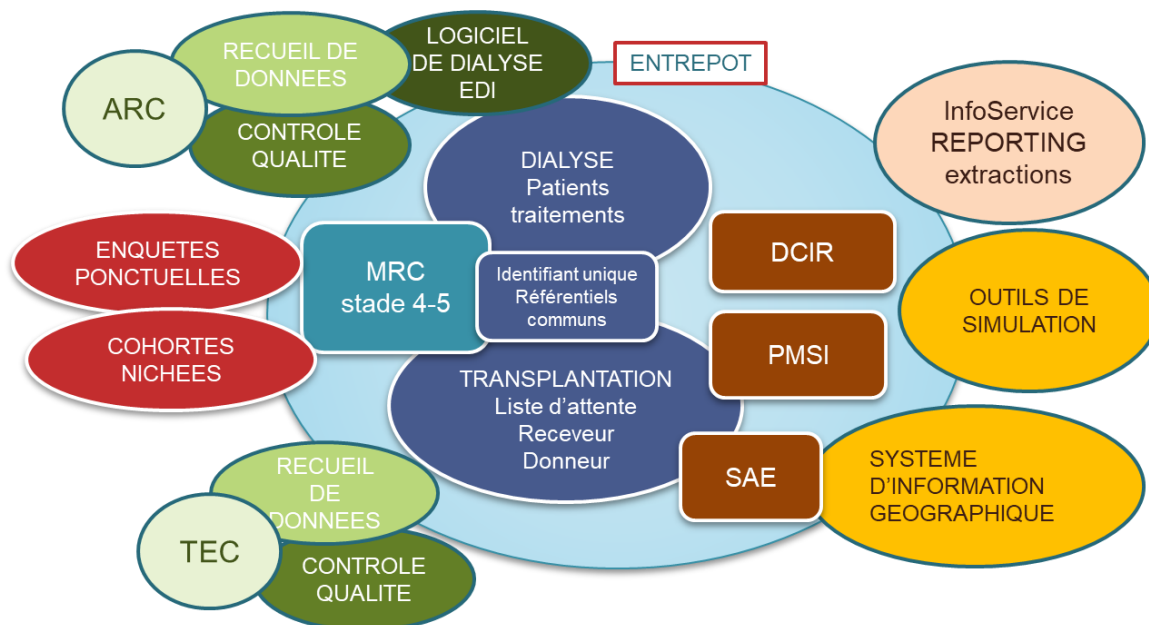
RECUEIL DE DONNEES

LOGICIEL DE DIALYSE EDI

ENTREPOT

ARC

CONTROLE QUALITE

InfoService REPORTING extractions

DIALYSE Patients traitements

ENQUETES PONCTUELLES

MRC stade 4-5

Identifiant unique Référentiels communs

DCIR

OUTILS DE SIMULATION

COHORTES NICHEES

PMSI

TRANSPLANTATION Liste d'attente Receveur Donneur

SAE

SYSTEME D'INFORMATION GEOGRAPHIQUE

RECUEIL DE DONNEES

TEC

CONTROLE QUALITE